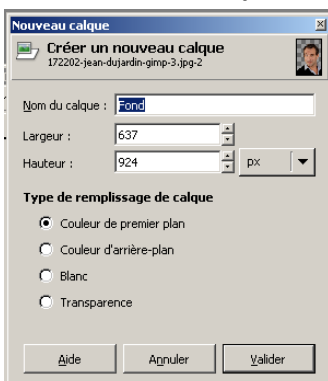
Nouveau calque

Créer un nouveau calque
172202-jean-dujardin-gimp-3.jpg-2

Nom du calque : Fond

Largeur : 637

Hauteur : 924

px

Type de remplissage de calque

Couleur de premier plan

Couleur d'arrière-plan

Blanc

Transparence

Aide

Annuler

Valider